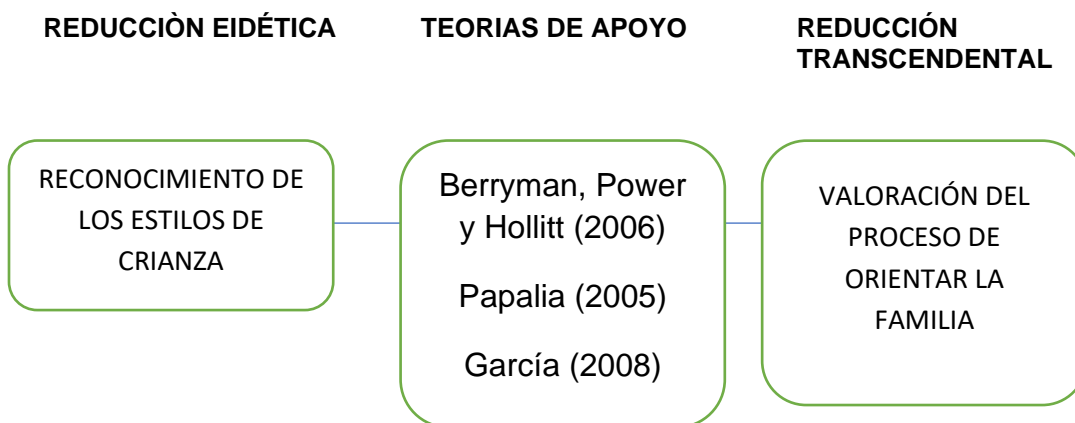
REDUCCIÒN EIDÉTICA

TEORIAS DE APOYO

REDUCCIÓN TRANSCENDENTAL

RECONOCIMIENTO DE LOS ESTILOS DE CRIANZA

Berryman, Power y Hollitt (2006)

Papalia (2005)

García (2008)

VALORACIÓN DEL PROCESO DE ORIENTAR LA FAMILIA